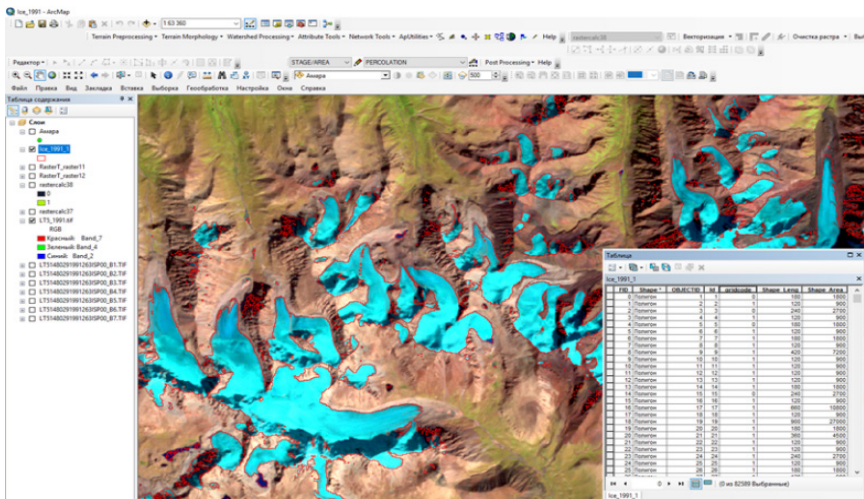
Ice_1991 - ArcMap

1:63 360

Terrain Preprocessing ▾ Terrain Morphology ▾ Watershed Processing ▾ Attribute Tools ▾ Network Tools ▾ ApUtilities ▾ Help

Редактор ▾

STAGE/AREA ▾ PERCOLATION ▾ Post Processing ▾ Help

Векторизация ▾ Очистка растра ▾

Анара

500

Файл Правка Вид Закладки Вставка Выборка Геообработка Настройка Окна Справка

Таблица содержания

Слои
Анара
Ice_1991_1
RasterT_raster11
RasterT_raster12
rastercalc38
0
1
rastercalc37
LT1_1991.tif
RGB
Красный: Band_7
Зеленый: Band_4
Синий: Band_2
LT51480291991263ISP00_B1.TIF
LT51480291991263ISP00_B2.TIF
LT51480291991263ISP00_B3.TIF
LT51480291991263ISP00_B4.TIF
LT51480291991263ISP00_B5.TIF
LT51480291991263ISP00_B6.TIF
LT51480291991263ISP00_B7.TIF

Таблица

Ice_1991_1

| FID | Shape * | OBJECTID | Id | gridcode | Shape_Leng | Shape_Area |
|---|---|---|---|---|---|---|
| 0 | Полигон | 1 | 1 | 0 | 180 | 1800 |
| 1 | Полигон | 2 | 2 | 1 | 120 | 900 |
| 2 | Полигон | 3 | 3 | 0 | 240 | 2700 |
| 3 | Полигон | 4 | 4 | 1 | 120 | 900 |
| 4 | Полигон | 5 | 5 | 0 | 180 | 1800 |
| 5 | Полигон | 6 | 6 | 1 | 120 | 900 |
| 6 | Полигон | 7 | 7 | 1 | 180 | 1800 |
| 7 | Полигон | 8 | 8 | 1 | 120 | 900 |
| 8 | Полигон | 9 | 9 | 1 | 420 | 7200 |
| 9 | Полигон | 10 | 10 | 1 | 120 | 900 |
| 10 | Полигон | 11 | 11 | 1 | 120 | 900 |
| 11 | Полигон | 12 | 12 | 1 | 120 | 900 |
| 12 | Полигон | 13 | 13 | 1 | 120 | 900 |
| 13 | Полигон | 14 | 14 | 1 | 180 | 1800 |
| 14 | Полигон | 15 | 15 | 0 | 240 | 2700 |
| 15 | Полигон | 16 | 16 | 1 | 120 | 900 |
| 16 | Полигон | 17 | 17 | 1 | 660 | 10800 |
| 17 | Полигон | 18 | 18 | 1 | 120 | 900 |
| 18 | Полигон | 19 | 19 | 1 | 900 | 27000 |
| 19 | Полигон | 20 | 20 | 1 | 180 | 1800 |
| 20 | Полигон | 21 | 21 | 1 | 360 | 4500 |
| 21 | Полигон | 22 | 22 | 1 | 120 | 900 |
| 22 | Полигон | 23 | 23 | 1 | 120 | 900 |
| 23 | Полигон | 24 | 24 | 1 | 240 | 2700 |
| 24 | Полигон | 25 | 25 | 1 | 180 | 1800 |

(0 из 82589 Выбранные)

Ice_1991_1